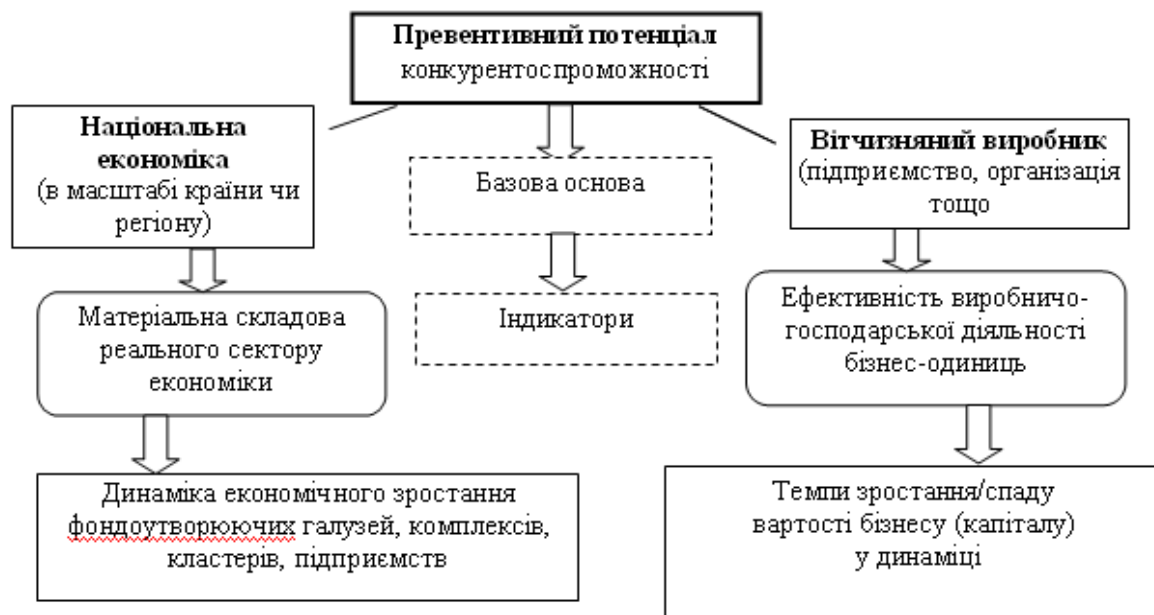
Превентивний потенціал конкурентоспроможності

Національна економіка (в масштабі країни чи регіону)

Базова основа

Індикатори

Вітчизняний виробник (підприємство, організація тощо

Матеріальна складова реального сектору економіки

Ефективність виробничо-господарської діяльності бізнес-одиниць

Динаміка економічного зростання фондоутворюючих галузей, комплексів, кластерів, підприємств

Темпи зростання/спаду вартості бізнесу (капіталу) у динаміці